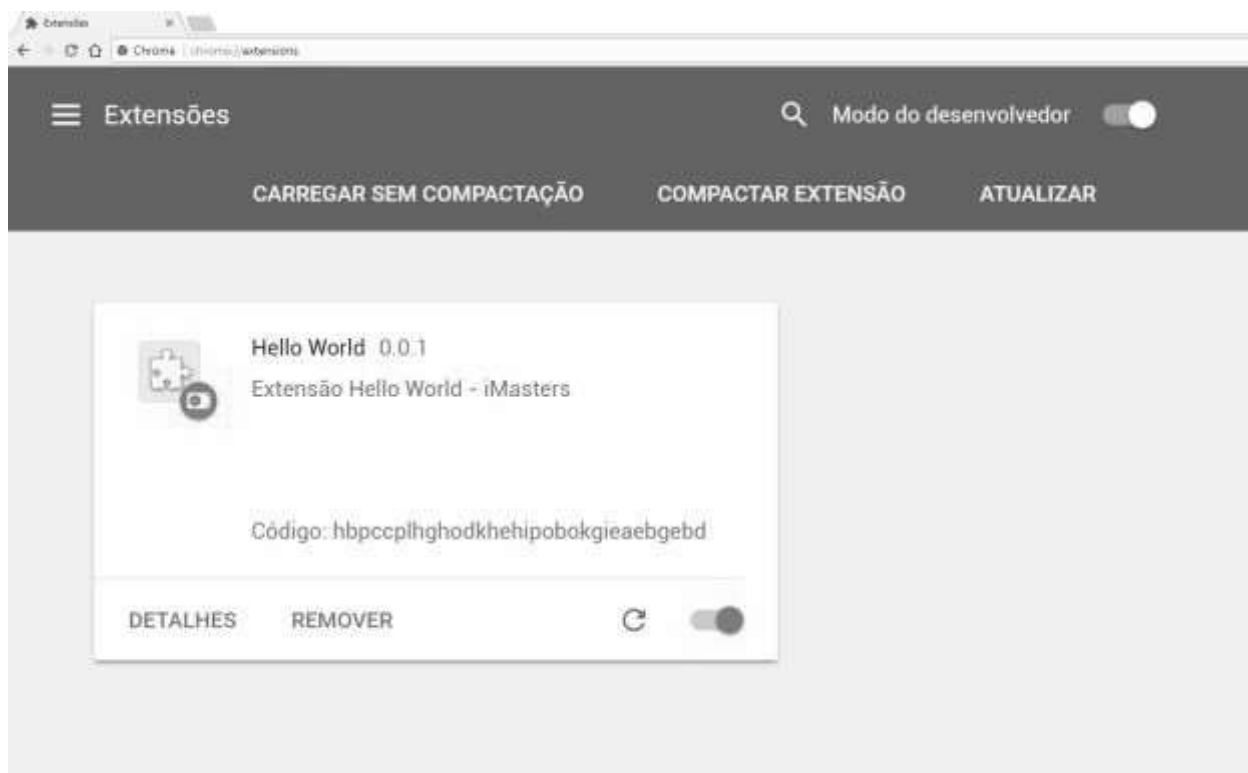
Extensões

Chrome | chrome://extensions

Extensões

Modo do desenvolvedor

CARREGAR SEM COMPACTAÇÃO

COMPACTAR EXTENSÃO

ATUALIZAR

Hello World 0.0.1

Extensão Hello World - iMasters

Código: hbpccplhghodkhehipobokgieaebgebd

DETALHES

REMOVER